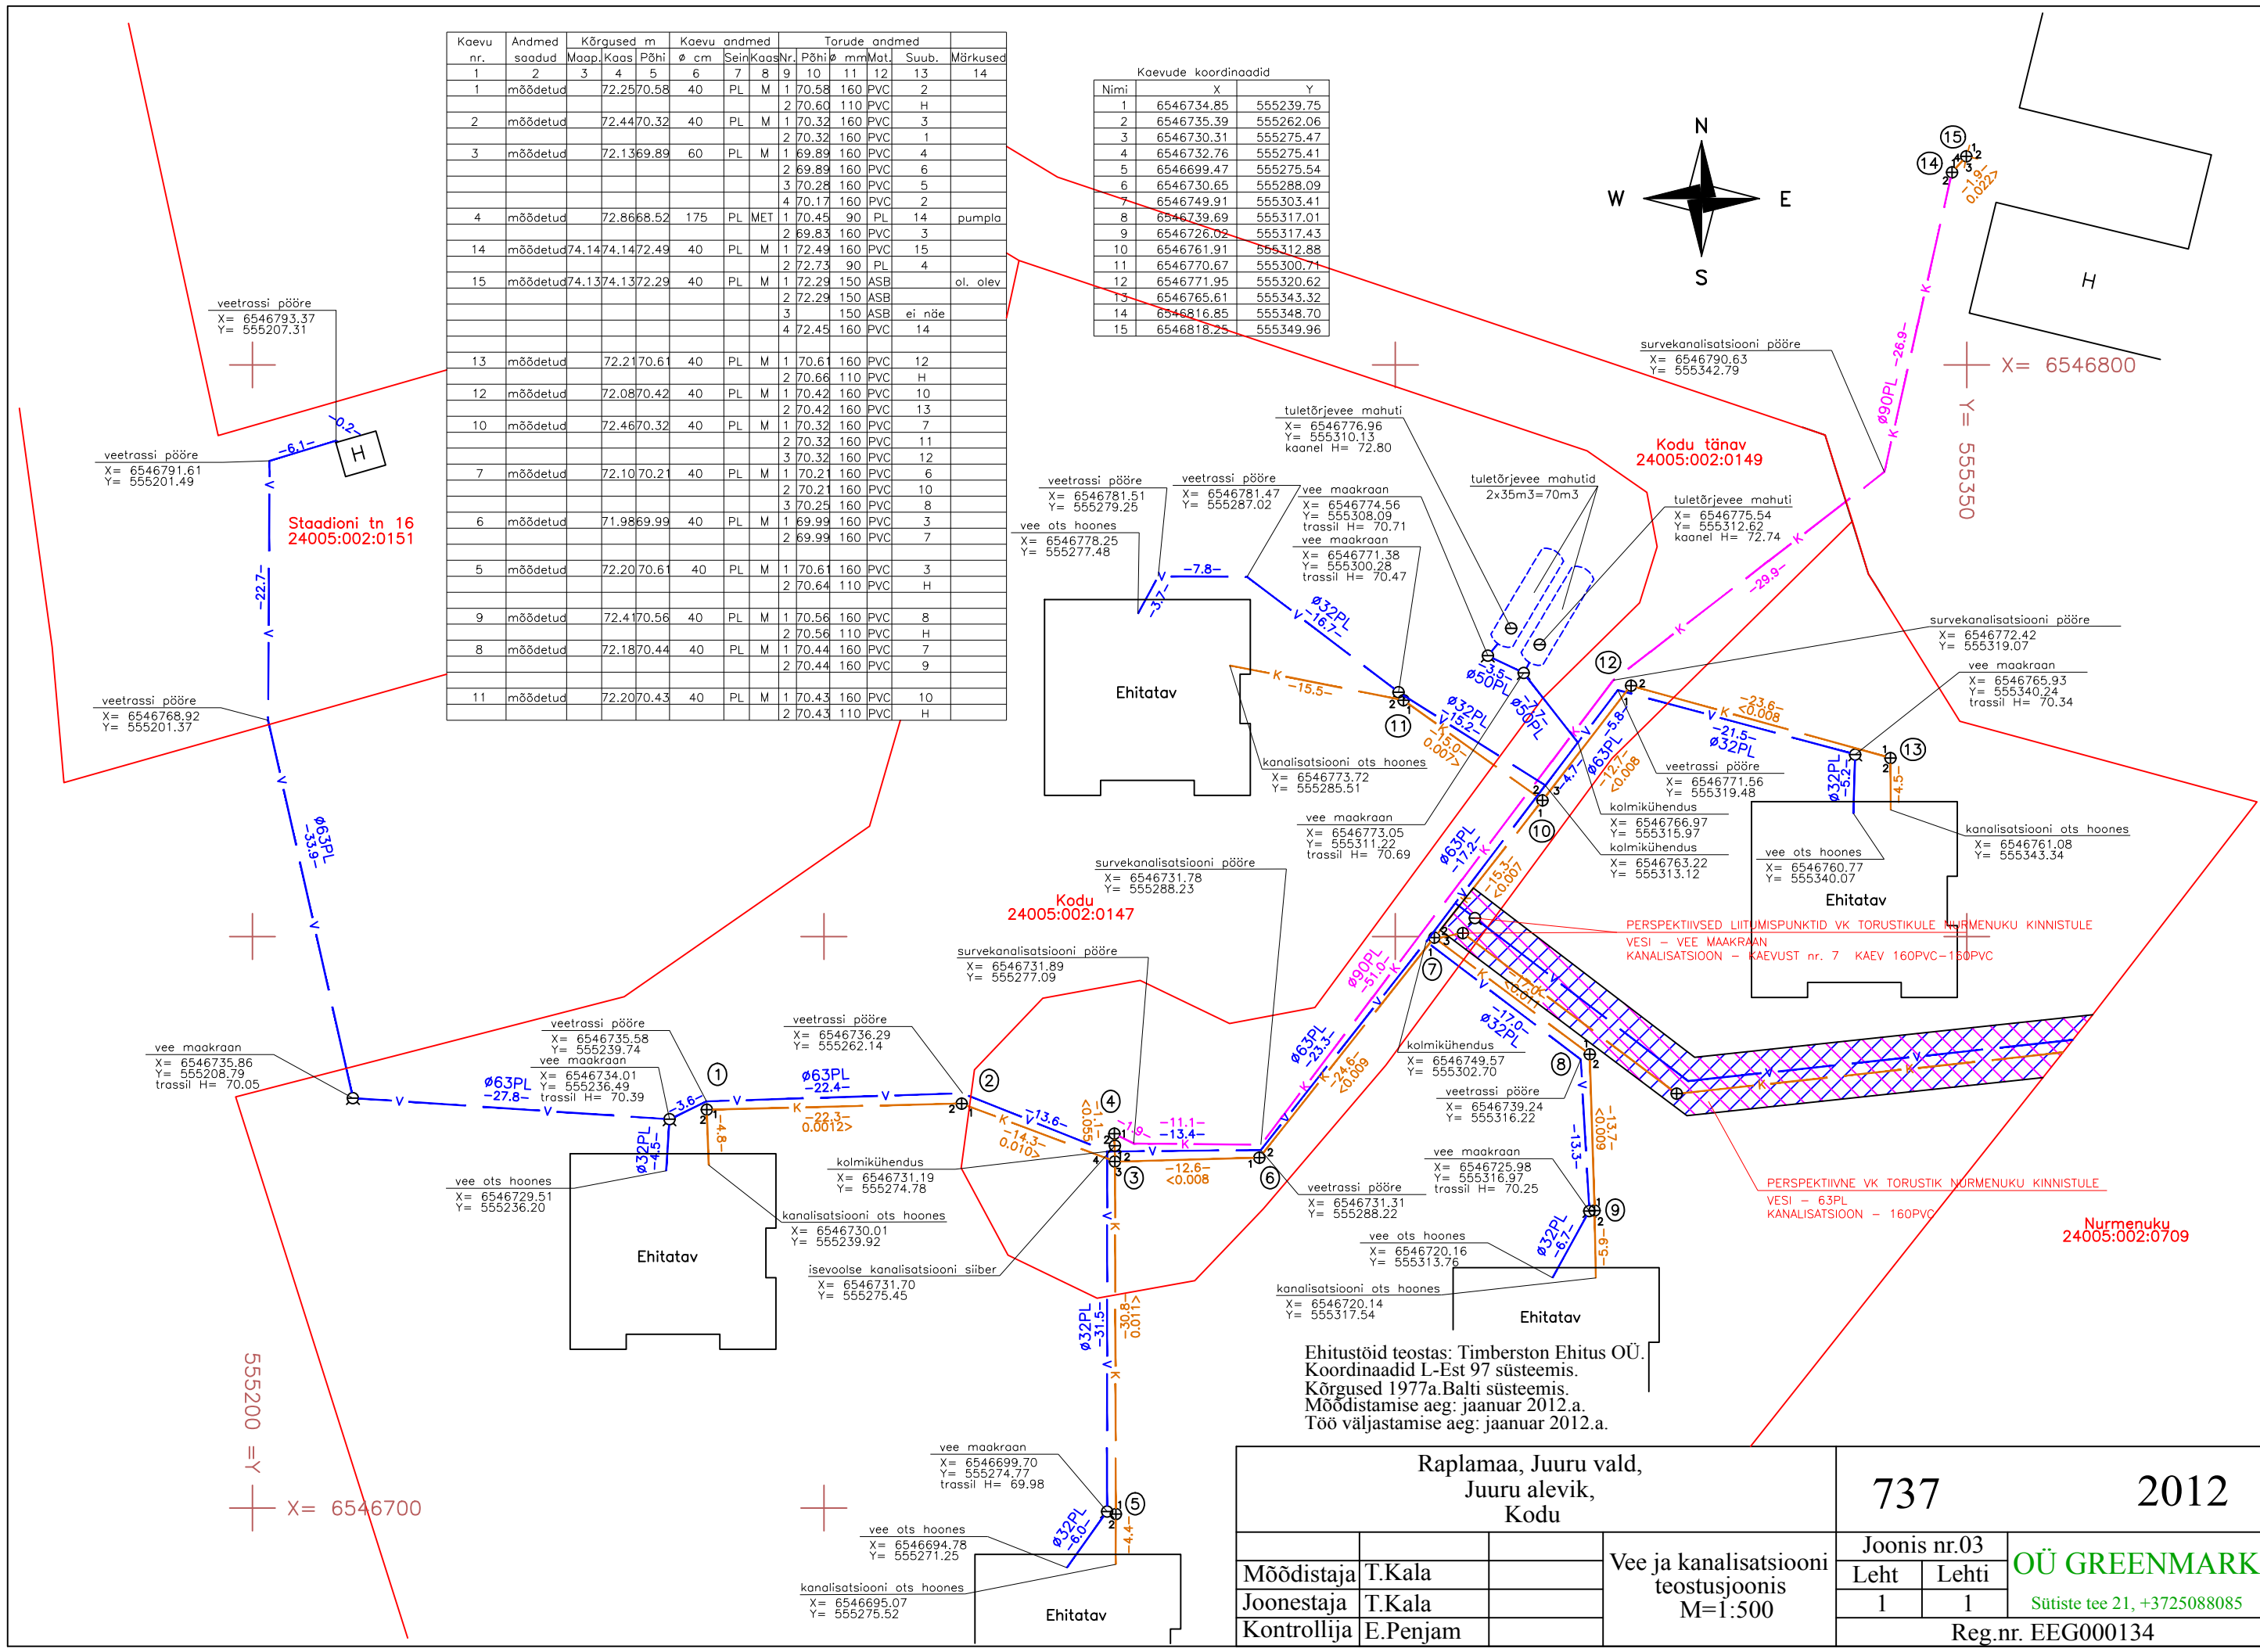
| Kaevu nr. | Andmed saadud | Kõrgused m Maap. | Kaas | Põhi | Kaevu andmed ø cm | Sein | Kaas | Torude andmed Nr. | Põhi | ø mm | Mat. | Suub. | Märkused |
|---|---|---|---|---|---|---|---|---|---|---|---|---|---|
| 1 | 2 | 3 | 4 | 5 | 6 | 7 | 8 | 9 | 10 | 11 | 12 | 13 | 14 |
| 1 | mõõdetud | | 72.25 | 70.58 | 40 | PL | M | 1 | 70.58 | 160 | PVC | 2 | |
| | | | | | | | | 2 | 70.60 | 110 | PVC | H | |
| 2 | mõõdetud | | 72.44 | 70.32 | 40 | PL | M | 1 | 70.32 | 160 | PVC | 3 | |
| | | | | | | | | 2 | 70.32 | 160 | PVC | 1 | |
| 3 | mõõdetud | | 72.13 | 69.89 | 60 | PL | M | 1 | 69.89 | 160 | PVC | 4 | |
| | | | | | | | | 2 | 69.89 | 160 | PVC | 6 | |
| | | | | | | | | 3 | 70.28 | 160 | PVC | 5 | |
| | | | | | | | | 4 | 70.17 | 160 | PVC | 2 | |
| 4 | mõõdetud | | 72.86 | 68.52 | 175 | PL | MET | 1 | 70.45 | 90 | PL | 14 | pumpla |
| | | | | | | | | 2 | 69.83 | 160 | PVC | 3 | |
| 14 | mõõdetud | 74.14 | 74.14 | 72.49 | 40 | PL | M | 1 | 72.49 | 160 | PVC | 15 | |
| | | | | | | | | 2 | 72.73 | 90 | PL | 4 | |
| 15 | mõõdetud | 74.13 | 74.13 | 72.29 | 40 | PL | M | 1 | 72.29 | 150 | ASB | | ol. olev |
| | | | | | | | | 2 | 72.29 | 150 | ASB | | |
| | | | | | | | | 3 | | 150 | ASB | ei näe | |
| | | | | | | | | 4 | 72.45 | 160 | PVC | 14 | |
| 13 | mõõdetud | | 72.21 | 70.61 | 40 | PL | M | 1 | 70.61 | 160 | PVC | 12 | |
| | | | | | | | | 2 | 70.66 | 110 | PVC | H | |
| 12 | mõõdetud | | 72.08 | 70.42 | 40 | PL | M | 1 | 70.42 | 160 | PVC | 10 | |
| | | | | | | | | 2 | 70.42 | 160 | PVC | 13 | |
| 10 | mõõdetud | | 72.46 | 70.32 | 40 | PL | M | 1 | 70.32 | 160 | PVC | 7 | |
| | | | | | | | | 2 | 70.32 | 160 | PVC | 11 | |
| | | | | | | | | 3 | 70.32 | 160 | PVC | 12 | |
| 7 | mõõdetud | | 72.10 | 70.21 | 40 | PL | M | 1 | 70.21 | 160 | PVC | 6 | |
| | | | | | | | | 2 | 70.21 | 160 | PVC | 10 | |
| | | | | | | | | 3 | 70.25 | 160 | PVC | 8 | |
| 6 | mõõdetud | | 71.98 | 69.99 | 40 | PL | M | 1 | 69.99 | 160 | PVC | 3 | |
| | | | | | | | | 2 | 69.99 | 160 | PVC | 7 | |
| 5 | mõõdetud | | 72.20 | 70.61 | 40 | PL | M | 1 | 70.61 | 160 | PVC | 3 | |
| | | | | | | | | 2 | 70.64 | 110 | PVC | H | |
| 9 | mõõdetud | | 72.41 | 70.56 | 40 | PL | M | 1 | 70.56 | 160 | PVC | 8 | |
| | | | | | | | | 2 | 70.56 | 110 | PVC | H | |
| 8 | mõõdetud | | 72.18 | 70.44 | 40 | PL | M | 1 | 70.44 | 160 | PVC | 7 | |
| | | | | | | | | 2 | 70.44 | 160 | PVC | 9 | |
| 11 | mõõdetud | | 72.20 | 70.43 | 40 | PL | M | 1 | 70.43 | 160 | PVC | 10 | |
| | | | | | | | | 2 | 70.43 | 110 | PVC | H | |

Kaevude koordinaadid

| Nimi | X | Y |
|---|---|---|
| 1 | 6546734.85 | 555239.75 |
| 2 | 6546735.39 | 555262.06 |
| 3 | 6546730.31 | 555275.47 |
| 4 | 6546732.76 | 555275.41 |
| 5 | 6546699.47 | 555275.54 |
| 6 | 6546730.65 | 555288.09 |
| 7 | 6546749.91 | 555303.41 |
| 8 | 6546739.69 | 555317.01 |
| 9 | 6546726.02 | 555317.43 |
| 10 | 6546761.91 | 555312.88 |
| 11 | 6546770.67 | 555300.71 |
| 12 | 6546771.95 | 555320.62 |
| 13 | 6546765.61 | 555343.32 |
| 14 | 6546816.85 | 555348.70 |
| 15 | 6546818.25 | 555349.96 |

N W E S

veetrassi pööre X= 6546793.37 Y= 555207.31
veetrassi pööre X= 6546791.61 Y= 555201.49
veetrassi pööre X= 6546768.92 Y= 555201.37
Staadioni tn 16 24005:002:0151
vee maakraan X= 6546735.86 Y= 555208.79 trassil H= 70.05
ø63PL -27.8- -6.1- -0.2- -22.7- ø63PL -33.9-
H
veetrassi pööre X= 6546735.58 Y= 555239.74
vee maakraan X= 6546734.01 Y= 555236.49 trassil H= 70.39
vee ots hoones X= 6546729.51 Y= 555236.20
Ehitatav
ø32PL -4.5- -3.6- -4.8-
veetrassi pööre X= 6546736.29 Y= 555262.14
ø63PL -22.4- -22.3- 0.0012>
kolmikühendus X= 6546731.19 Y= 555274.78
kanalisatsiooni ots hoones X= 6546730.01 Y= 555239.92
isevoolse kanalisatsiooni siiber X= 6546731.70 Y= 555275.45
survekanalisatsiooni pööre X= 6546731.89 Y= 555277.09
Kodu 24005:002:0147
survekanalisatsiooni pööre X= 6546731.78 Y= 555288.23
-13.6- -14.3- 0.010> -1.9- -11.1- -13.4- -12.6- <0.008
ø32PL -31.5- -30.8- 0.011>
vee maakraan X= 6546699.70 Y= 555274.77 trassil H= 69.98
vee ots hoones X= 6546694.78 Y= 555271.25
kanalisatsiooni ots hoones X= 6546695.07 Y= 555275.52
ø32PL -6.0- -4.4-
Ehitatav
veetrassi pööre X= 6546781.51 Y= 555279.25
veetrassi pööre X= 6546781.47 Y= 555287.02
vee ots hoones X= 6546778.25 Y= 555277.48
Ehitatav
-3.7- -7.8- ø32PL -16.7- -15.5-
vee maakraan X= 6546774.56 Y= 555308.09 trassil H= 70.71
vee maakraan X= 6546771.38 Y= 555300.28 trassil H= 70.47
tuletõrjevee mahuti X= 6546776.96 Y= 555310.13 kaanel H= 72.80
tuletõrjevee mahutid 2x35m3=70m3
tuletõrjevee mahuti X= 6546775.54 Y= 555312.62 kaanel H= 72.74
kanalisatsiooni ots hoones X= 6546773.72 Y= 555285.51
vee maakraan X= 6546773.05 Y= 555311.22 trassil H= 70.69
Kodu tänav 24005:002:0149
survekanalisatsiooni pööre X= 6546790.63 Y= 555342.79
ø90PL -26.9- -29.9- -1.9- 0.022>
X= 6546800 Y= 555350
H
survekanalisatsiooni pööre X= 6546772.42 Y= 555319.07
vee maakraan X= 6546765.93 Y= 555340.24 trassil H= 70.34
veetrassi pööre X= 6546771.56 Y= 555319.48
kolmikühendus X= 6546766.97 Y= 555315.97
kolmikühendus X= 6546763.22 Y= 555313.12
vee ots hoones X= 6546760.77 Y= 555340.07
kanalisatsiooni ots hoones X= 6546761.08 Y= 555343.34
Ehitatav
-23.6- <0.008 -21.5- ø32PL ø32PL -5.2- -4.5- ø63PL -5.8- -12.7- <0.008 ø50PL -13.5- ø50PL -7.1- ø32PL -15.2- -15.0- 0.007> -4.7- ø63PL -17.2- -15.3- <0.007
PERSPEKTIIVSED LIITUMISPUNKTID VK TORUSTIKULE NURMENUKU KINNISTULE
VESI - VEE MAAKRAAN
KANALISATSIOON - KAEVUST nr. 7 KAEV 160PVC-150PVC
ø90PL -51.0- ø63PL -23.3- -24.6- <0.009 ø32PL -17.0- -17.9- <0.008
kolmikühendus X= 6546749.57 Y= 555302.70
veetrassi pööre X= 6546739.24 Y= 555316.22
vee maakraan X= 6546725.98 Y= 555316.97 trassil H= 70.25
veetrassi pööre X= 6546731.31 Y= 555288.22
-13.3- -13.7- <0.009
vee ots hoones X= 6546720.16 Y= 555313.76
kanalisatsiooni ots hoones X= 6546720.14 Y= 555317.54
ø32PL -6.7- -5.9-
Ehitatav
PERSPEKTIIVNE VK TORUSTIK NURMENUKU KINNISTULE
VESI - 63PL
KANALISATSIOON - 160PVC
Nurmenuku 24005:002:0709
555200 =Y X= 6546700
Ehitustöid teostas: Timberston Ehitus OÜ.
Koordinaadid L-Est 97 süsteemis.
Kõrgused 1977a.Balti süsteemis.
Mõõdistamise aeg: jaanuar 2012.a.
Töö väljastamise aeg: jaanuar 2012.a.

| Raplamaa, Juuru vald, Juuru alevik, Kodu | | | 737 | 2012 |
|---|---|---|---|---|
| Mõõdistaja | T.Kala | Vee ja kanalisatsiooni teostusjoonis M=1:500 | Joonis nr.03 | OÜ GREENMARK |
| Joonestaja | T.Kala | | Leht 1 / Lehti 1 | Sütiste tee 21, +3725088085 |
| Kontrollija | E.Penjam | | | Reg.nr. EEG000134 |